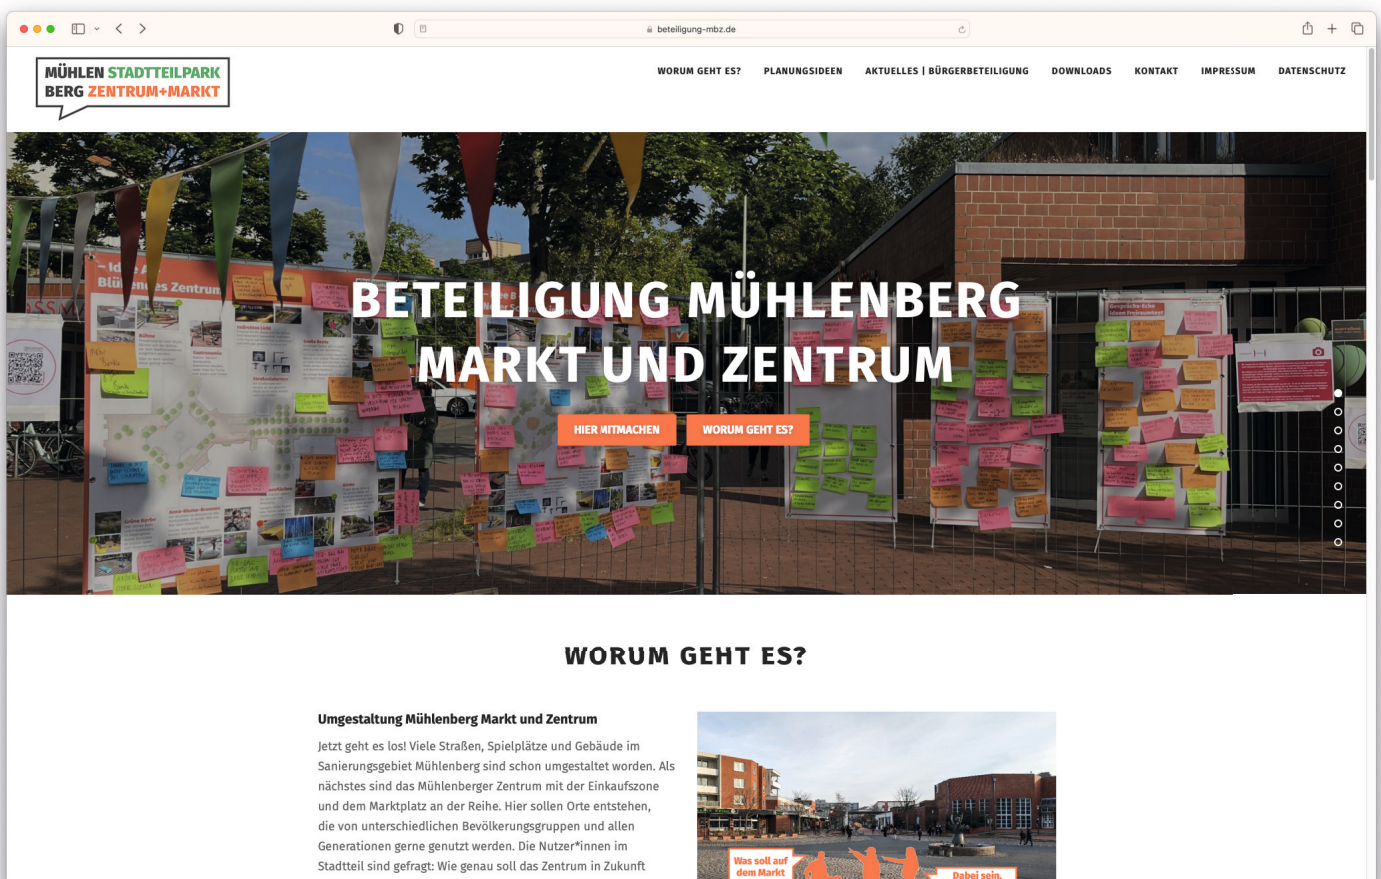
beteiligung-mbz.de

MÜHLEN STADTTEILPARK
BERG ZENTRUM+MARKT

WORUM GEHT ES? PLANUNGSIDEEN AKTUELLES | BÜRGERBETEILIGUNG DOWNLOADS KONTAKT IMPRESSUM DATENSCHUTZ

BETEILIGUNG MÜHLENBERG
MARKT UND ZENTRUM

HIER MITMACHEN WORUM GEHT ES?

WORUM GEHT ES?

Umgestaltung Mühlenberg Markt und Zentrum

Jetzt geht es los! Viele Straßen, Spielplätze und Gebäude im Sanierungsgebiet Mühlenberg sind schon umgestaltet worden. Als nächstes sind das Mühlenberger Zentrum mit der Einkaufszone und dem Marktplatz an der Reihe. Hier sollen Orte entstehen, die von unterschiedlichen Bevölkerungsgruppen und allen Generationen gerne genutzt werden. Die Nutzer*innen im Stadtteil sind gefragt: Wie genau soll das Zentrum in Zukunft

Was soll auf dem Markt

Dabei sein.